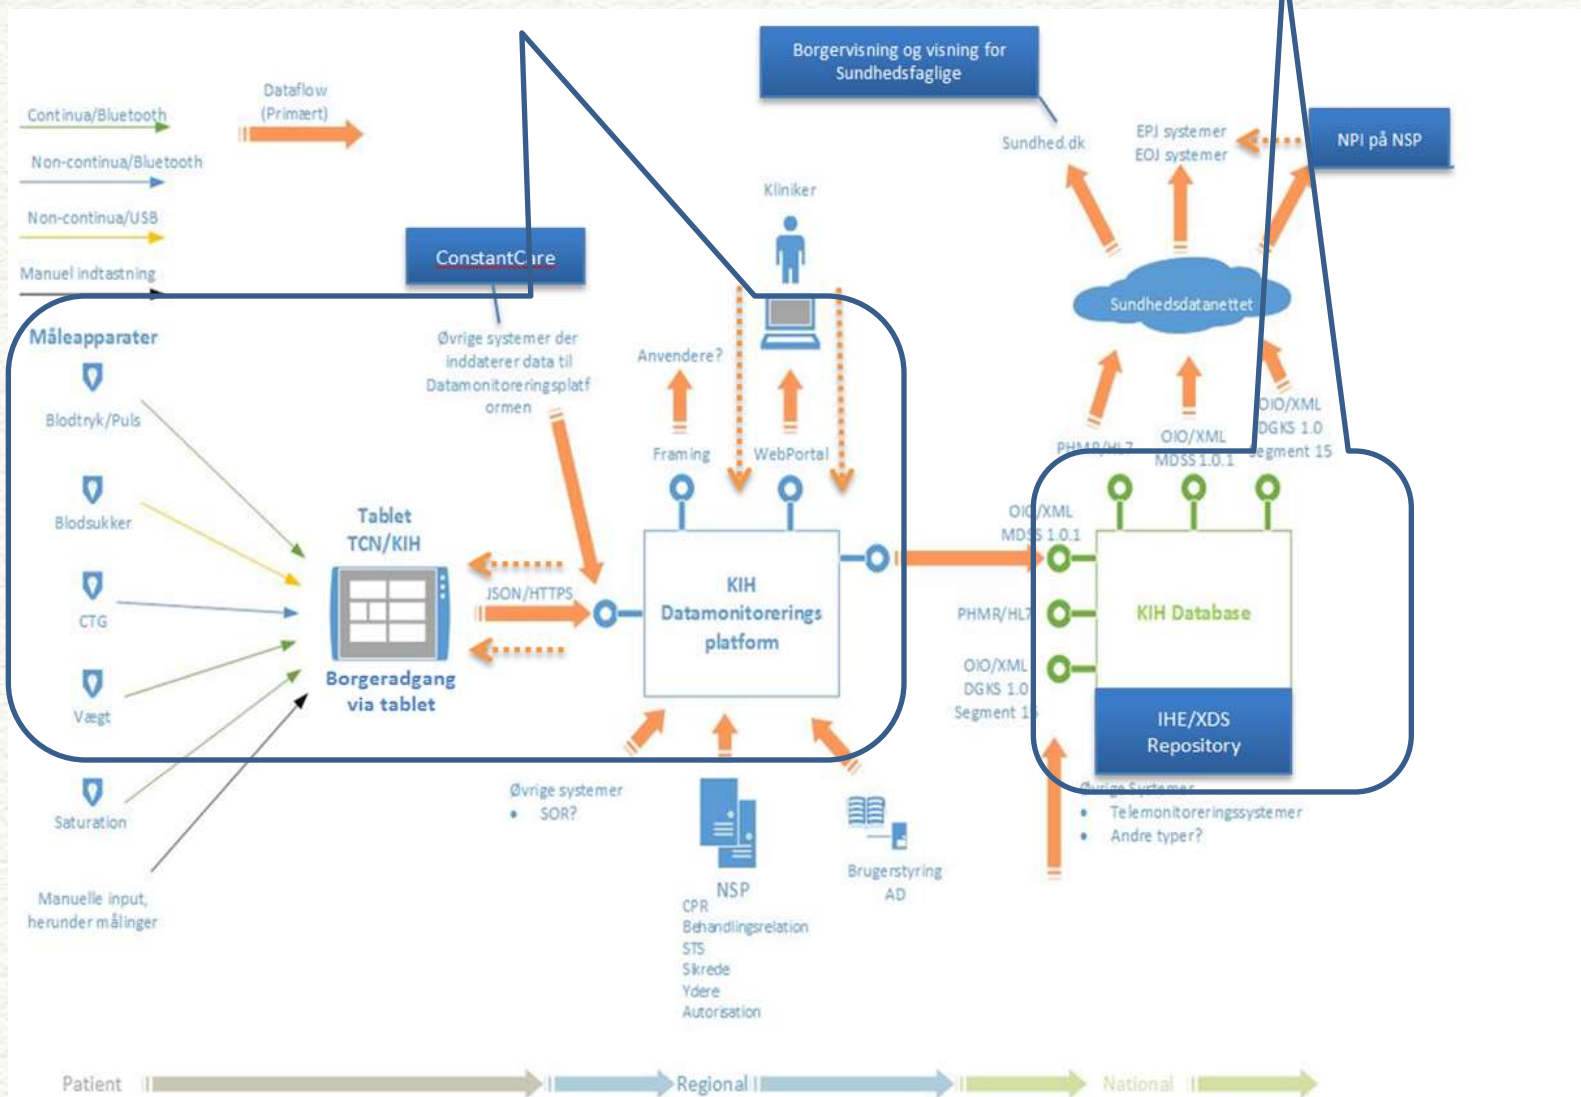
Continua/Bluetooth
Dataflow (Primært)
Non-continua/Bluetooth
Non-continua/USB
Manuel indtastning

Borgervisning og visning for Sundhedsfaglige
Sundhed.dk
EPJ systemer
EOJ systemer
NPI på NSP
Kliniker
ConstantCare
Øvrige systemer der inddaterer data til Datamonitoreringsplatformen
Anvendere?
Sundhedsdatanettet
Måleapparater
Blodtryk/Puls
Blodsukker
CTG
Vægt
Saturation
Manuelle input, herunder målinger
Tablet TCN/KIH
Borgeradgang via tablet
JSON/HTTPS
Framing
WebPortal
KIH Datamonitorerings platform
PHMR/HL7
OIO/XML MDSS 1.0.1
OIO/XML DGKS 1.0 Segment 15
OIO/XML MDSS 1.0.1
PHMR/HL7
OIO/XML DGKS 1.0 Segment 15
KIH Database
IHE/XDS Repository
Øvrige systemer
• SOR?
NSP
CPR
Behandlingsrelation
STS
Sikrede
Ydere
Autorisation
Brugerstyring AD
Øvrige Systemer
• Telemonitoreringssystemer
• Andre typer?
Patient
Regional
National